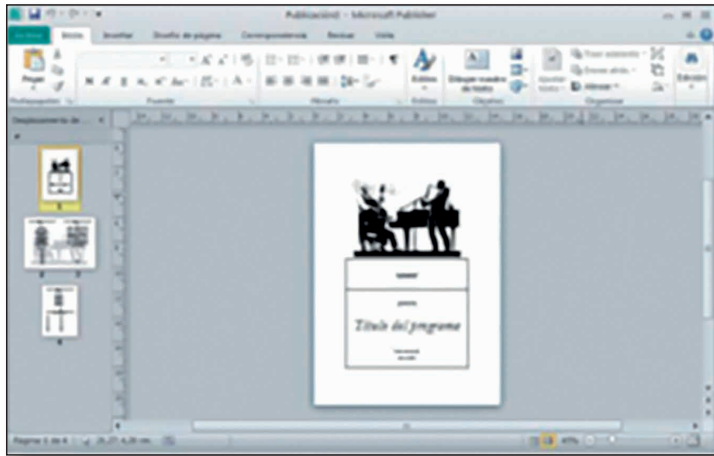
Publicación1 - Microsoft Publisher

Archivo Inicio Insertar Diseño de página Correspondencia Revisar Vista

Pegar

Portapapeles

Fuente

Párrafo

Estilos

Estilos

Dibujar cuadro de texto

Objetos

Organizar

Edición

Desplazamiento de...

Título del programa

Página: 1 de 4